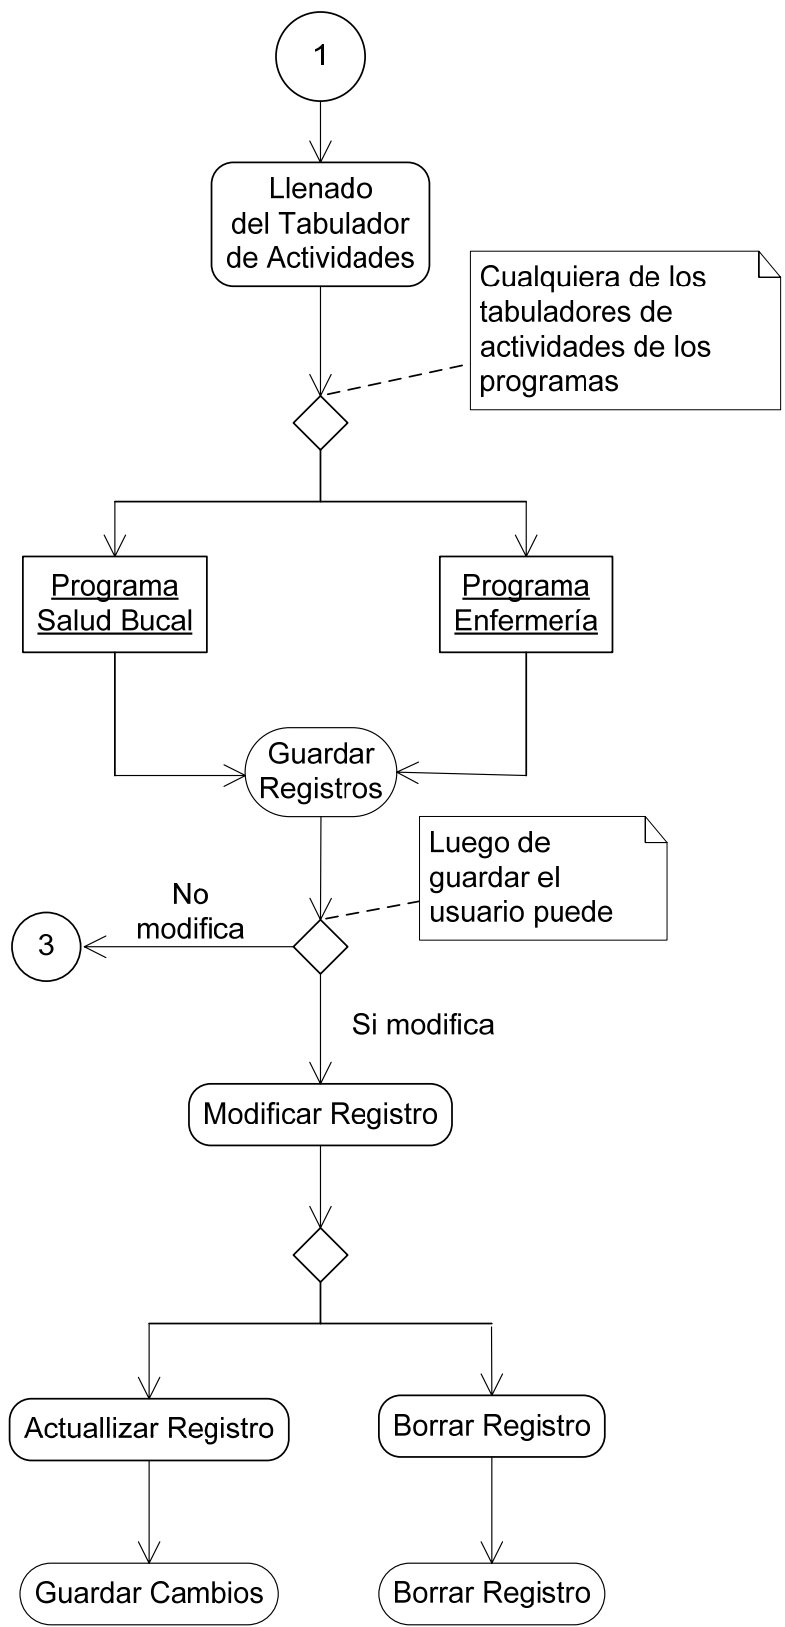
1

Llenado del Tabulador de Actividades

Cualquiera de los tabuladores de actividades de los programas

Programa Salud Bucal

Programa Enfermería

Guardar Registros

Luego de guardar el usuario puede

No modifica

3

Si modifica

Modificar Registro

Actuallizar Registro

Borrar Registro

Guardar Cambios

Borrar Registro